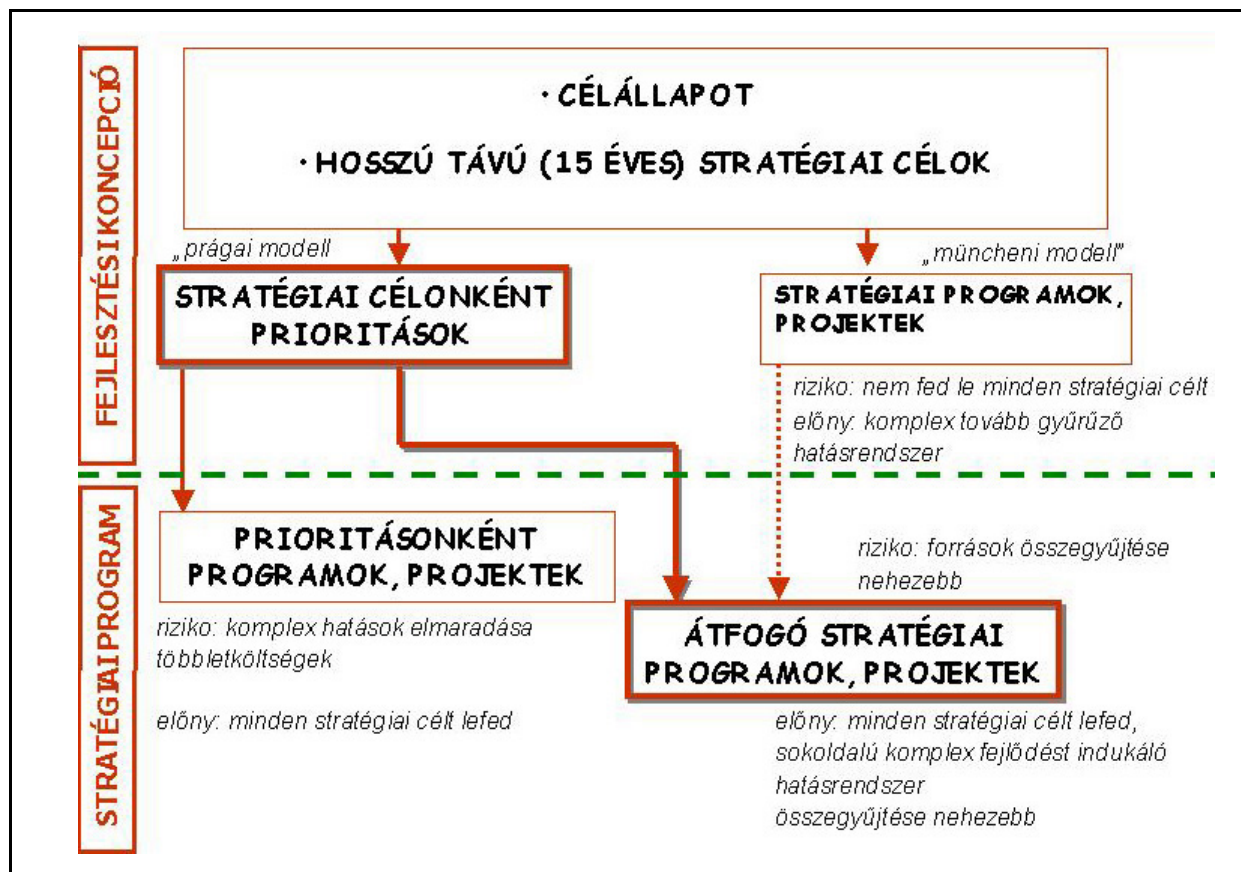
FEJLESZTÉSI KONCEPCIÓ

• CÉLÁLLAPOT

• HOSSZÚ TÁVÚ (15 ÉVES) STRATÉGIAI CÉLOK

„prágai modell

STRATÉGIAI CÉLONKÉNT PRIORITÁSOK

„müncheni modell"

STRATÉGIAI PROGRAMOK, PROJEKTEK

riziko: nem fed le minden stratégiai célt

előny: komplex tovább gyűrűző hatásrendszer

STRATÉGIAI PROGRAM

PRIORITÁSONKÉNT PROGRAMOK, PROJEKTEK

riziko: források összegyűjtése nehezebb

riziko: komplex hatások elmaradása többletköltségek

előny: minden stratégiai célt lefed

ÁTFOGÓ STRATÉGIAI PROGRAMOK, PROJEKTEK

előny: minden stratégiai célt lefed, sokoldalú komplex fejlődést indukáló hatásrendszer

összegyűjtése nehezebb